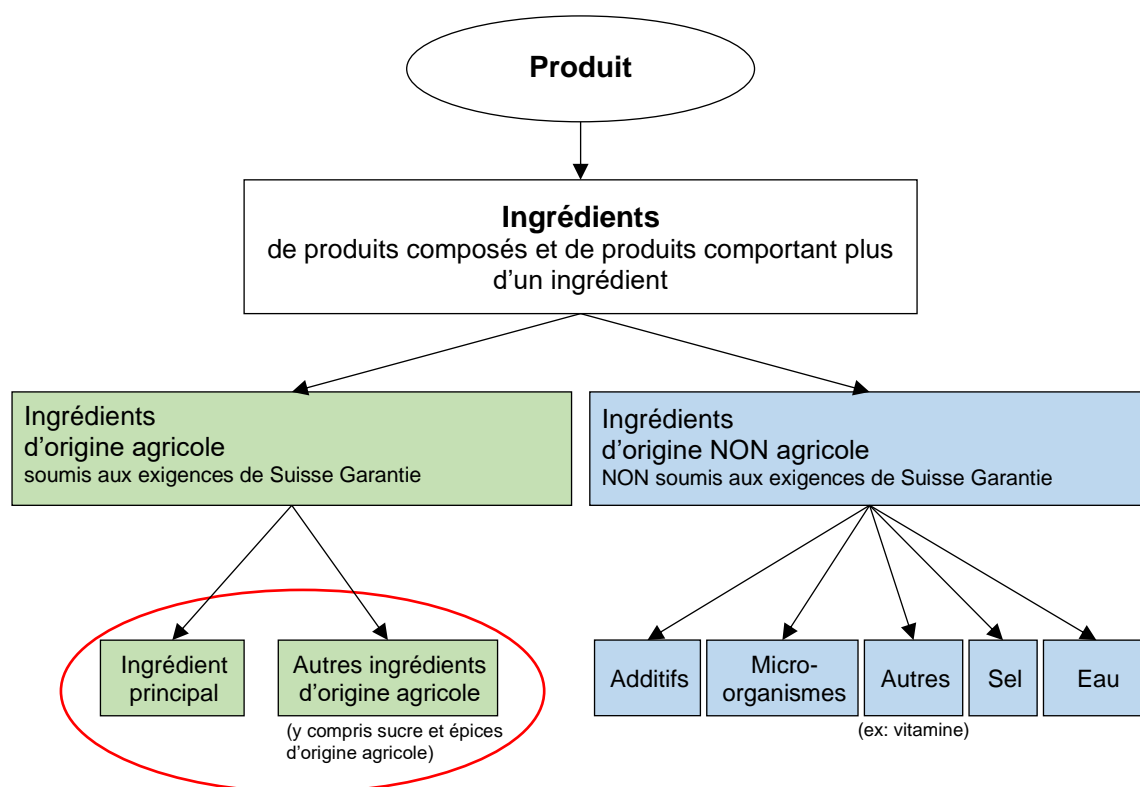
Produit

Ingrédients
de produits composés et de produits comportant plus d'un ingrédient

Ingrédients
d'origine agricole
soumis aux exigences de Suisse Garantie

Ingrédients
d'origine NON agricole
NON soumis aux exigences de Suisse Garantie

Ingrédient principal

Autres ingrédients d'origine agricole
(y compris sucre et épices d'origine agricole)

Additifs

Micro-organismes

Autres
(ex: vitamine)

Sel

Eau